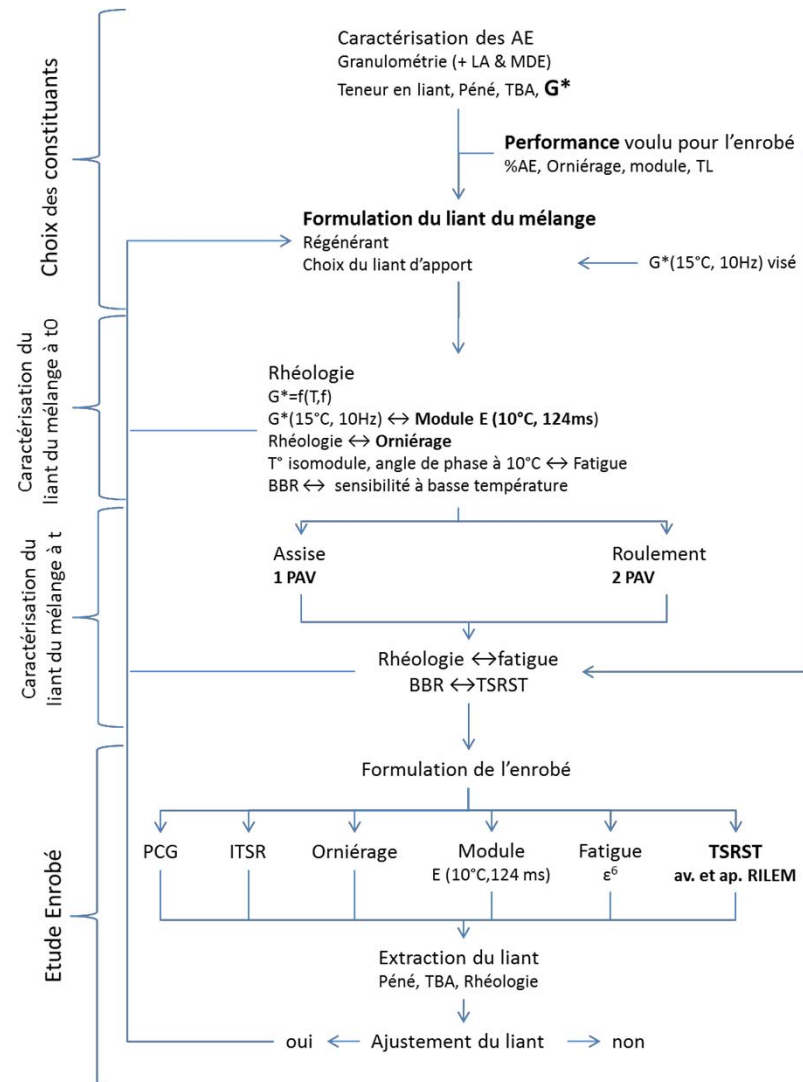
Choix des constituants

Caractérisation des AE
Granulométrie (+ LA & MDE)
Teneur en liant, Péné, TBA, G*

Performance voulu pour l'enrobé
%AE, Orniérage, module, TL

Formulation du liant du mélange
Régénérant
Choix du liant d'apport

G*(15°C, 10Hz) visé

Caractérisation du liant du mélange à t0

Rhéologie
G*=f(T,f)
G*(15°C, 10Hz) ↔ Module E (10°C, 124ms)
Rhéologie ↔ Orniérage
T° isomodule, angle de phase à 10°C ↔ Fatigue
BBR ↔ sensibilité à basse température

Caractérisation du liant du mélange à t

Assise
1 PAV

Roulement
2 PAV

Rhéologie ↔fatigue
BBR ↔TSRST

Etude Enrobé

Formulation de l'enrobé

PCG | ITSR | Orniérage | Module E (10°C,124 ms) | Fatigue $\varepsilon^6$ | TSRST av. et ap. RILEM

Extraction du liant
Péné, TBA, Rhéologie

oui ← Ajustement du liant → non